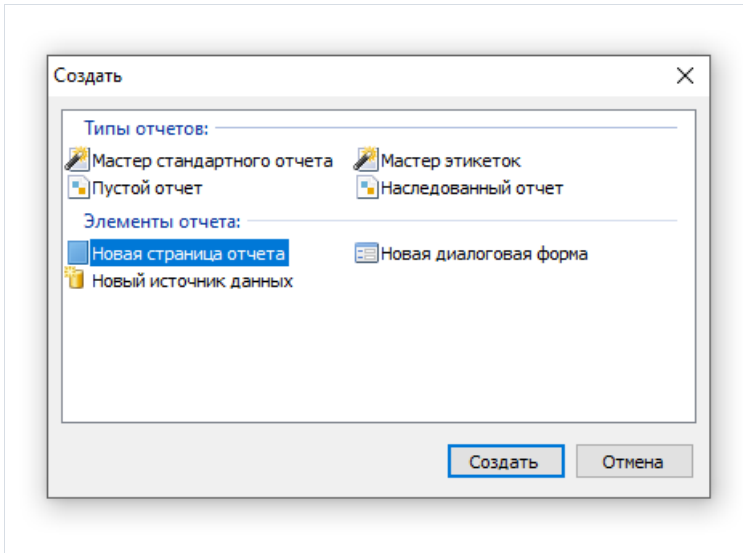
Создать

Типы отчетов:

Мастер стандартного отчета
Мастер этикеток
Пустой отчет
Наследованный отчет

Элементы отчета:

Новая страница отчета
Новая диалоговая форма
Новый источник данных

Создать
Отмена